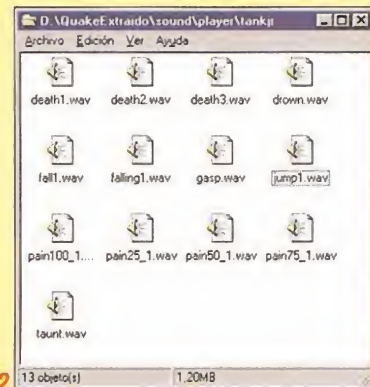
D:\QuakeExtraido\sound\player\tankjr

Archivo Edición Ver Ayuda

death1.wav death2.wav death3.wav drown.wav

fall1.wav falling1.wav gasp.wav jump1.wav

pain100_1.... pain25_1.wav pain50_1.wav pain75_1.wav

taunt.wav

2

13 objeto(s) 1,20MB